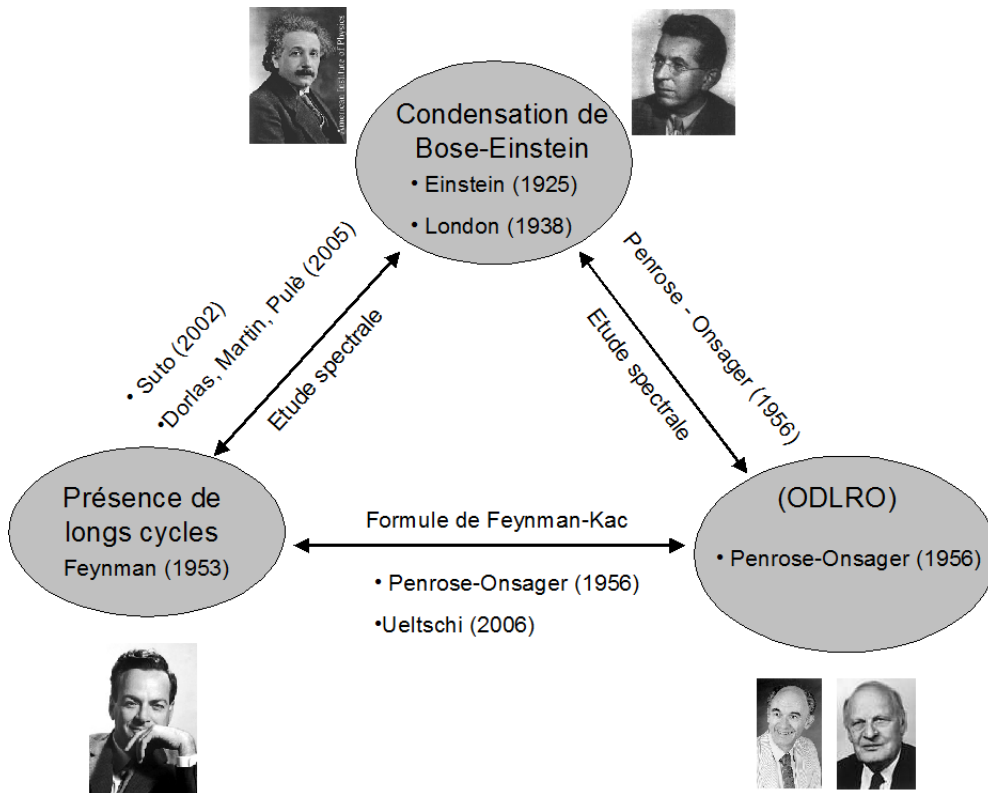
American Institute of Physics

Condensation de Bose-Einstein
• Einstein (1925)
• London (1938)

• Suto (2002)
•Dorlas, Martin, Pulè (2005)

Etude spectrale

Penrose - Onsager (1956)

Etude spectrale

Présence de longs cycles
Feynman (1953)

Formule de Feynman-Kac

• Penrose-Onsager (1956)
•Ueltschi (2006)

(ODLRO)
• Penrose-Onsager (1956)